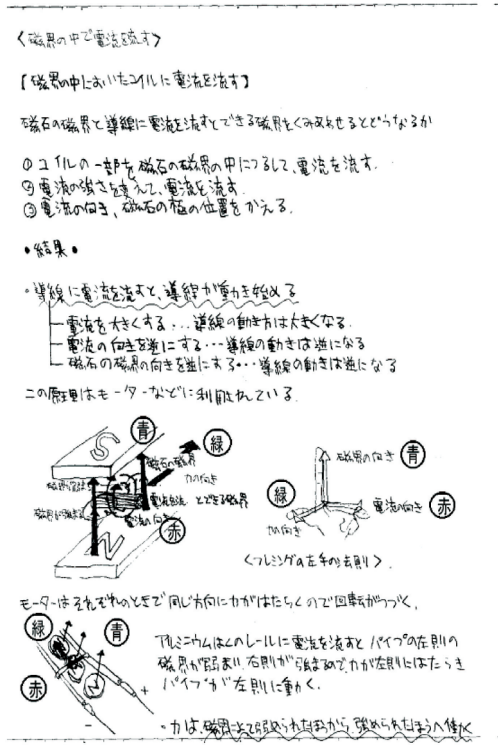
〈磁界の中で電流を流す〉

【磁界の中においたコイルに電流を流す】

磁石の磁界と導線に電流を流すとできる磁界をくみあわせるとどうなるか

①コイルの一部を磁石の磁界の中につるして、電流を流す。
②電流の強さをかえて、電流を流す。
③電流の向き、磁石の極の位置をかえる。

•結果•

◦導線に電流を流すと、導線が動き始める

—電流を大きくする…導線の動き方は大きくなる
—電流の向きを逆にする…導線の動きは逆になる
—磁石の磁界の向きを逆にする…導線の動きは逆になる

この原理はモーターなどに利用されている。

青
緑
赤
S
N
磁界の向き
力の向き
電流の向き
電流によってできる磁界
磁石の磁界
磁界が強まる

磁界の向き
青
緑
電流の向き
赤
力の向き
〈フレミングの左手の法則〉

モーターはそれぞれのときで同じ方向に力がはたらくので回転がつづく。

緑
青
赤
+
−
アルミニウムはくのレールに電流を流すとパイプの左側の磁界が弱まり、右側が強まるので、力が左側にはたらきパイプが左側に動く。

◦力は、磁界が強められたほうから、弱められたほうへ働く